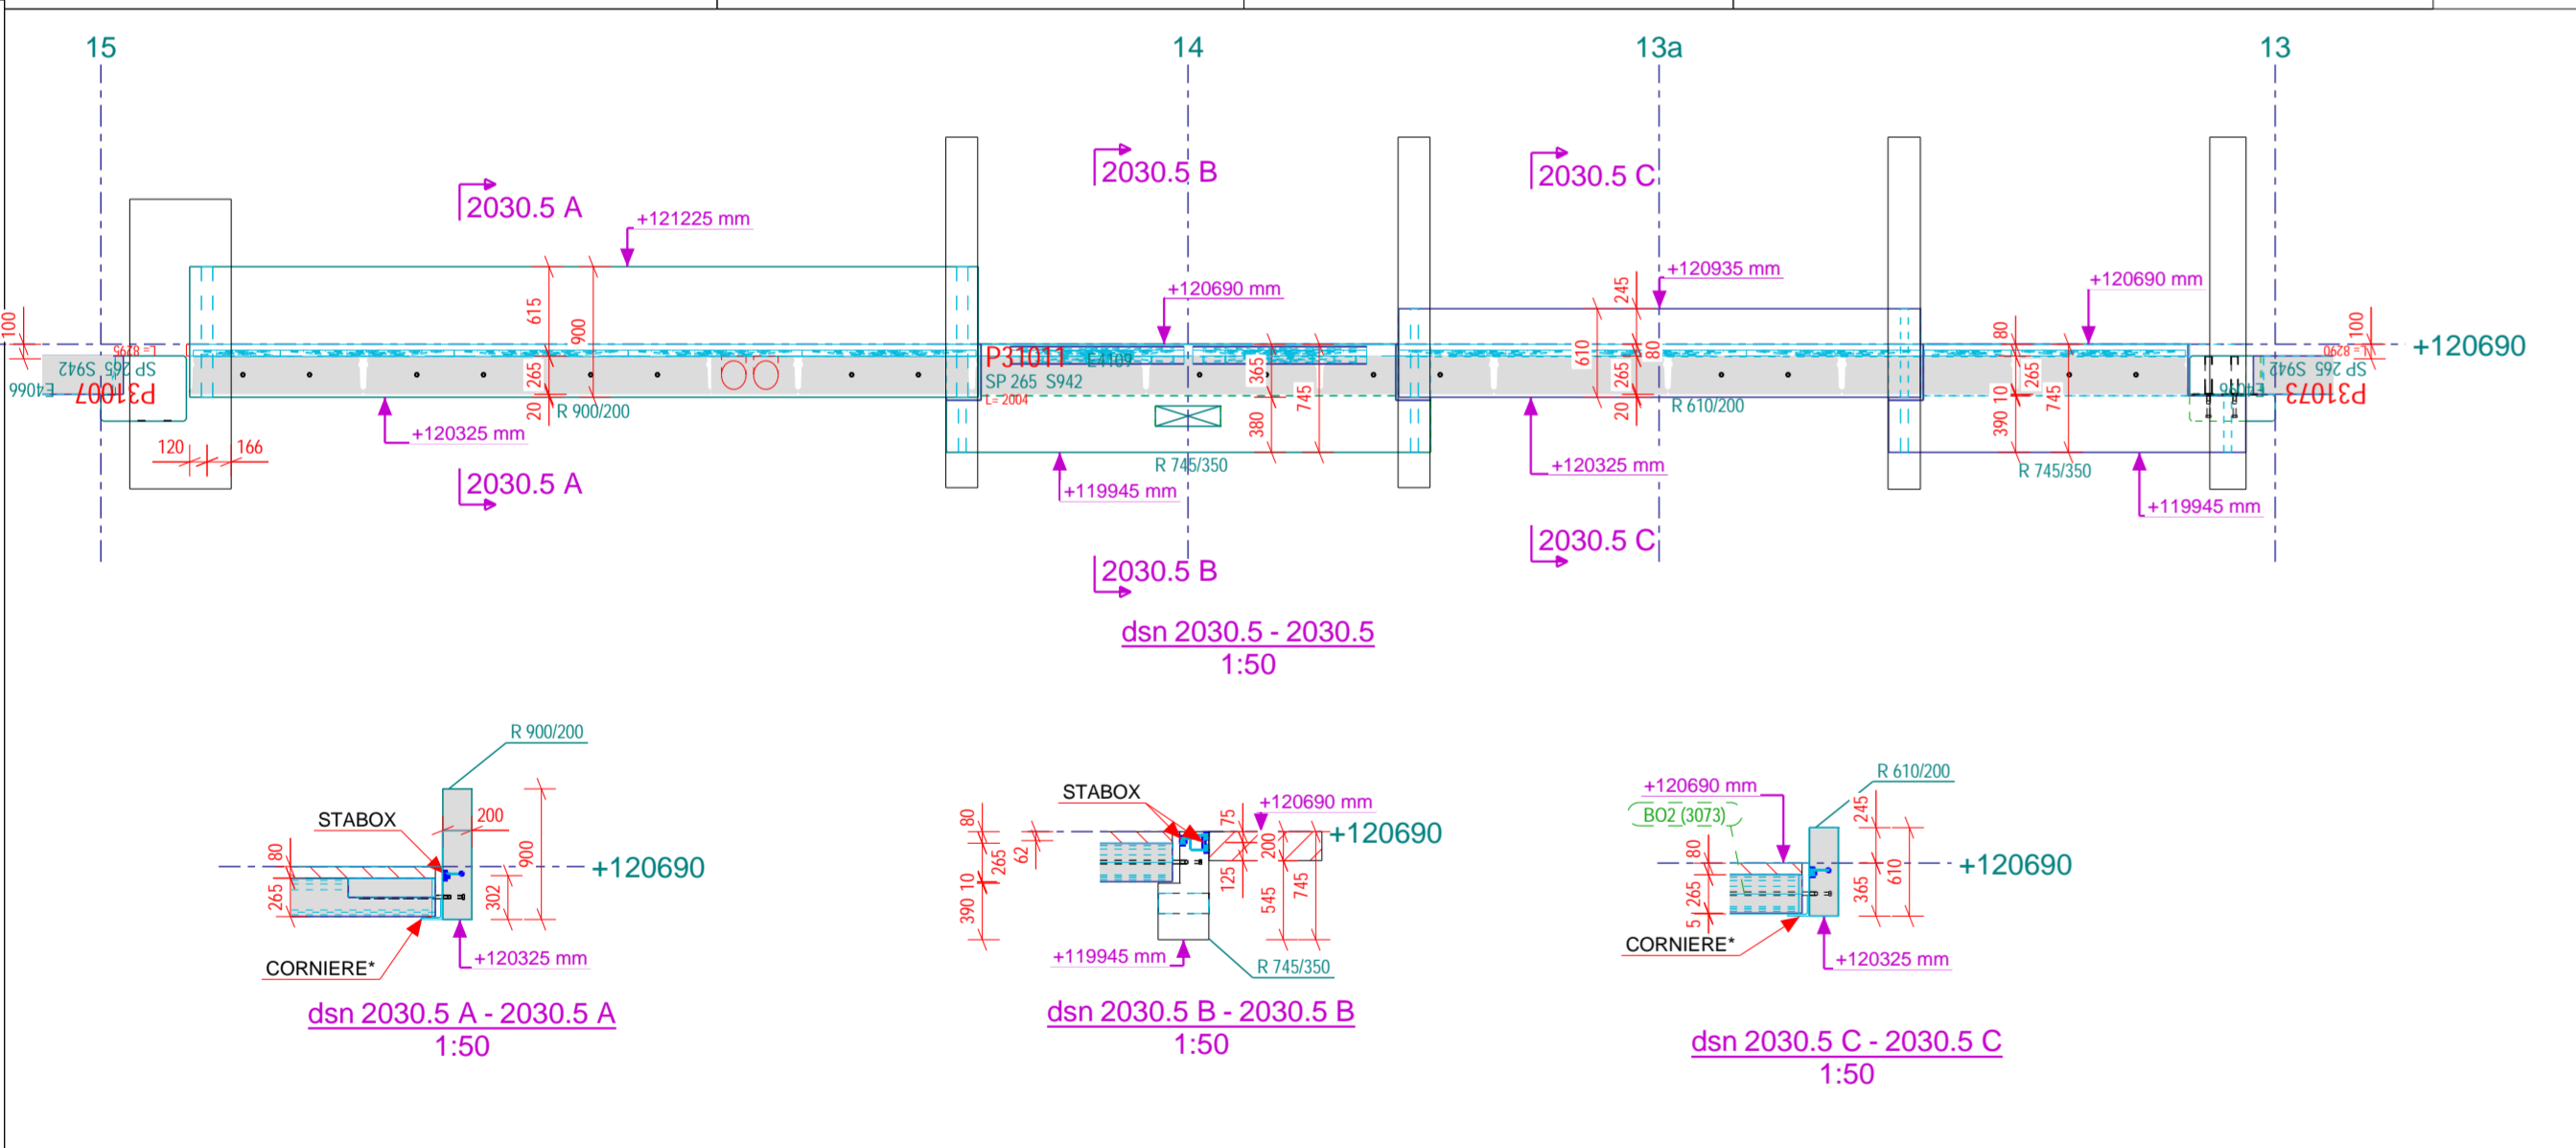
15
14
13a
13

2030.5 A
2030.5 B
2030.5 C
+121225 mm
+120935 mm
+120690 mm
+120690 mm
100
615
900
265
20
245
610
80
265
20
80
265
745
390 10
100
+120690
P31007
SP 265 S942
E4066
P31011
E4109
SP 265 S942
L=2004
365
745
380
R 900/200
R 610/200
R 745/350
R 745/350
P31073
SP 265 S942
+120325 mm
+120325 mm
120
166
+119945 mm
+119945 mm
2030.5 A
2030.5 B
2030.5 C

dsn 2030.5 - 2030.5
1:50

R 900/200
STABOX
200
80
900
+120690
265
302
CORNIERE*
+120325 mm
dsn 2030.5 A - 2030.5 A
1:50

STABOX
+120690 mm
80
75
62
+120690
200
265
390 10
125
545
745
+119945 mm
R 745/350
dsn 2030.5 B - 2030.5 B
1:50

+120690 mm
R 610/200
BO2 (3073)
245
80
+120690
610
265
5
365
CORNIERE*
+120325 mm
dsn 2030.5 C - 2030.5 C
1:50